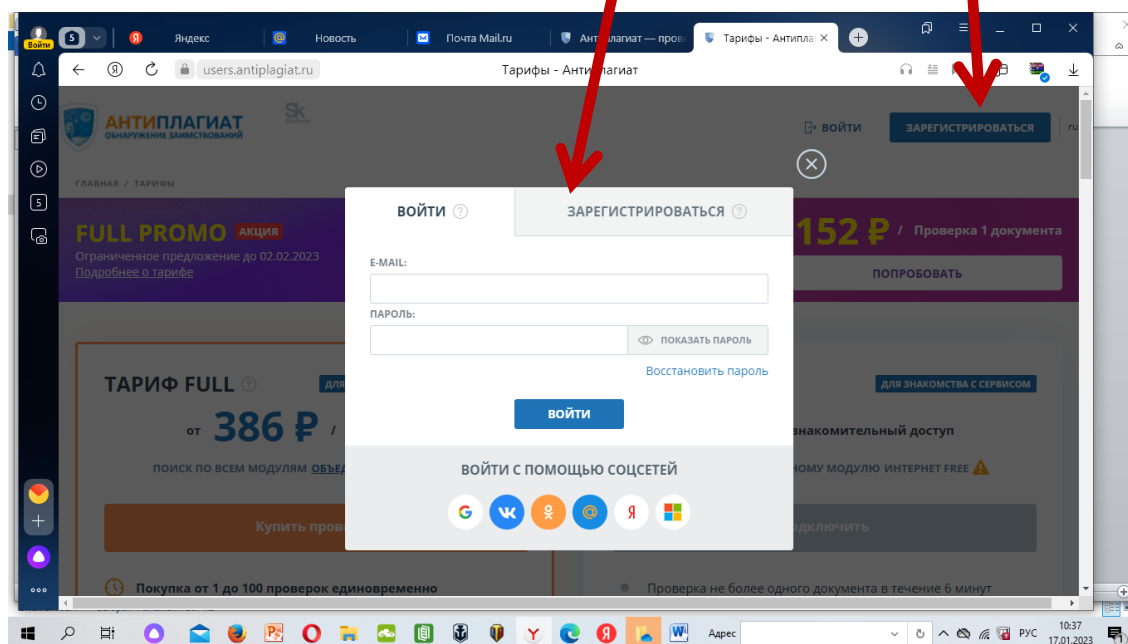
Войти
Яндекс
Новость
Почта Mail.ru
Антиплагиат — пров
Тарифы - Антиплаг
users.antiplagiat.ru
Тарифы - Антиплагиат
АНТИПЛАГИАТ
ОБНАРУЖЕНИЕ ЗАИМСТВОВАНИЙ
ВОЙТИ
ЗАРЕГИСТРИРОВАТЬСЯ
ru
ГЛАВНАЯ / ТАРИФЫ
FULL PROMO АКЦИЯ
Ограниченное предложение до 02.02.2023
Подробнее о тарифе
152 ₽ / Проверка 1 документа
ПОПРОБОВАТЬ
ВОЙТИ
ЗАРЕГИСТРИРОВАТЬСЯ
E-MAIL:
ПАРОЛЬ:
ПОКАЗАТЬ ПАРОЛЬ
Восстановить пароль
ВОЙТИ
ВОЙТИ С ПОМОЩЬЮ СОЦСЕТЕЙ
ТАРИФ FULL
ДЛЯ
от 386 ₽ /
ПОИСК ПО ВСЕМ МОДУЛЯМ ОБЪЕД
Купить пров
Покупка от 1 до 100 проверок единовременно
ДЛЯ ЗНАКОМСТВА С СЕРВИСОМ
знакомительный доступ
НОМУ МОДУЛЮ ИНТЕРНЕТ FREE
одключить
Проверка не более одного документа в течение 6 минут
Адрес
РУС
10:37
17.01.2023